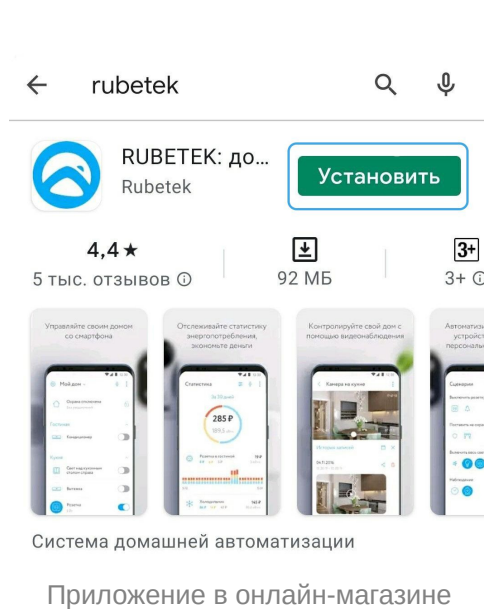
rubetek

RUBETEK: до...
Rubetek

Установить

4,4 ★
5 тыс. отзывов ⓘ

92 МБ

3+
3+ ⓘ

Управляйте своим домом со смартфона

Отслеживайте статистику энергопотребления, экономьте деньги

Контролируйте свой дом с помощью видеонаблюдения

Автомати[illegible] устройст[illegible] персональ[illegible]

Мой дом

Статистика

285 ₽

Камера на кухне

Сценарии

Система домашней автоматизации

Приложение в онлайн-магазине